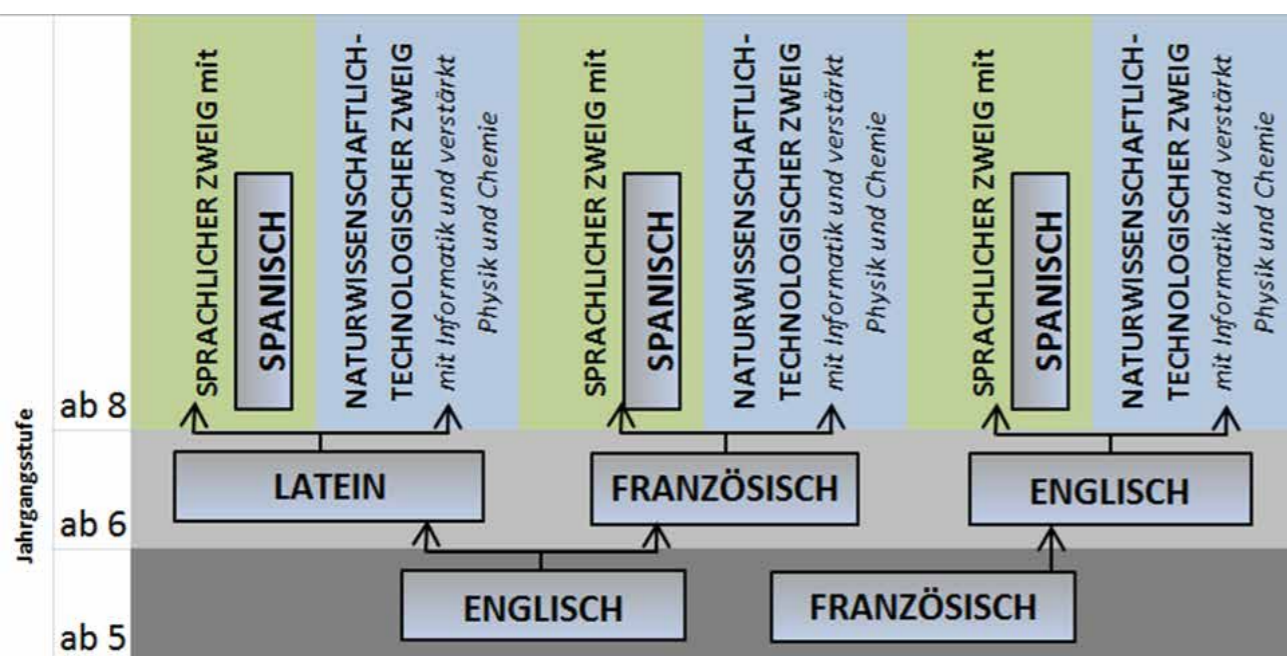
Jahrgangsstufe

ab 8

SPRACHLICHER ZWEIG mit
SPANISCH

NATURWISSENSCHAFTLICH-TECHNOLOGISCHER ZWEIG
mit Informatik und verstärkt Physik und Chemie

SPRACHLICHER ZWEIG mit
SPANISCH

NATURWISSENSCHAFTLICH-TECHNOLOGISCHER ZWEIG
mit Informatik und verstärkt Physik und Chemie

SPRACHLICHER ZWEIG mit
SPANISCH

NATURWISSENSCHAFTLICH-TECHNOLOGISCHER ZWEIG
mit Informatik und verstärkt Physik und Chemie

ab 6

LATEIN

FRANZÖSISCH

ENGLISCH

ab 5

ENGLISCH

FRANZÖSISCH